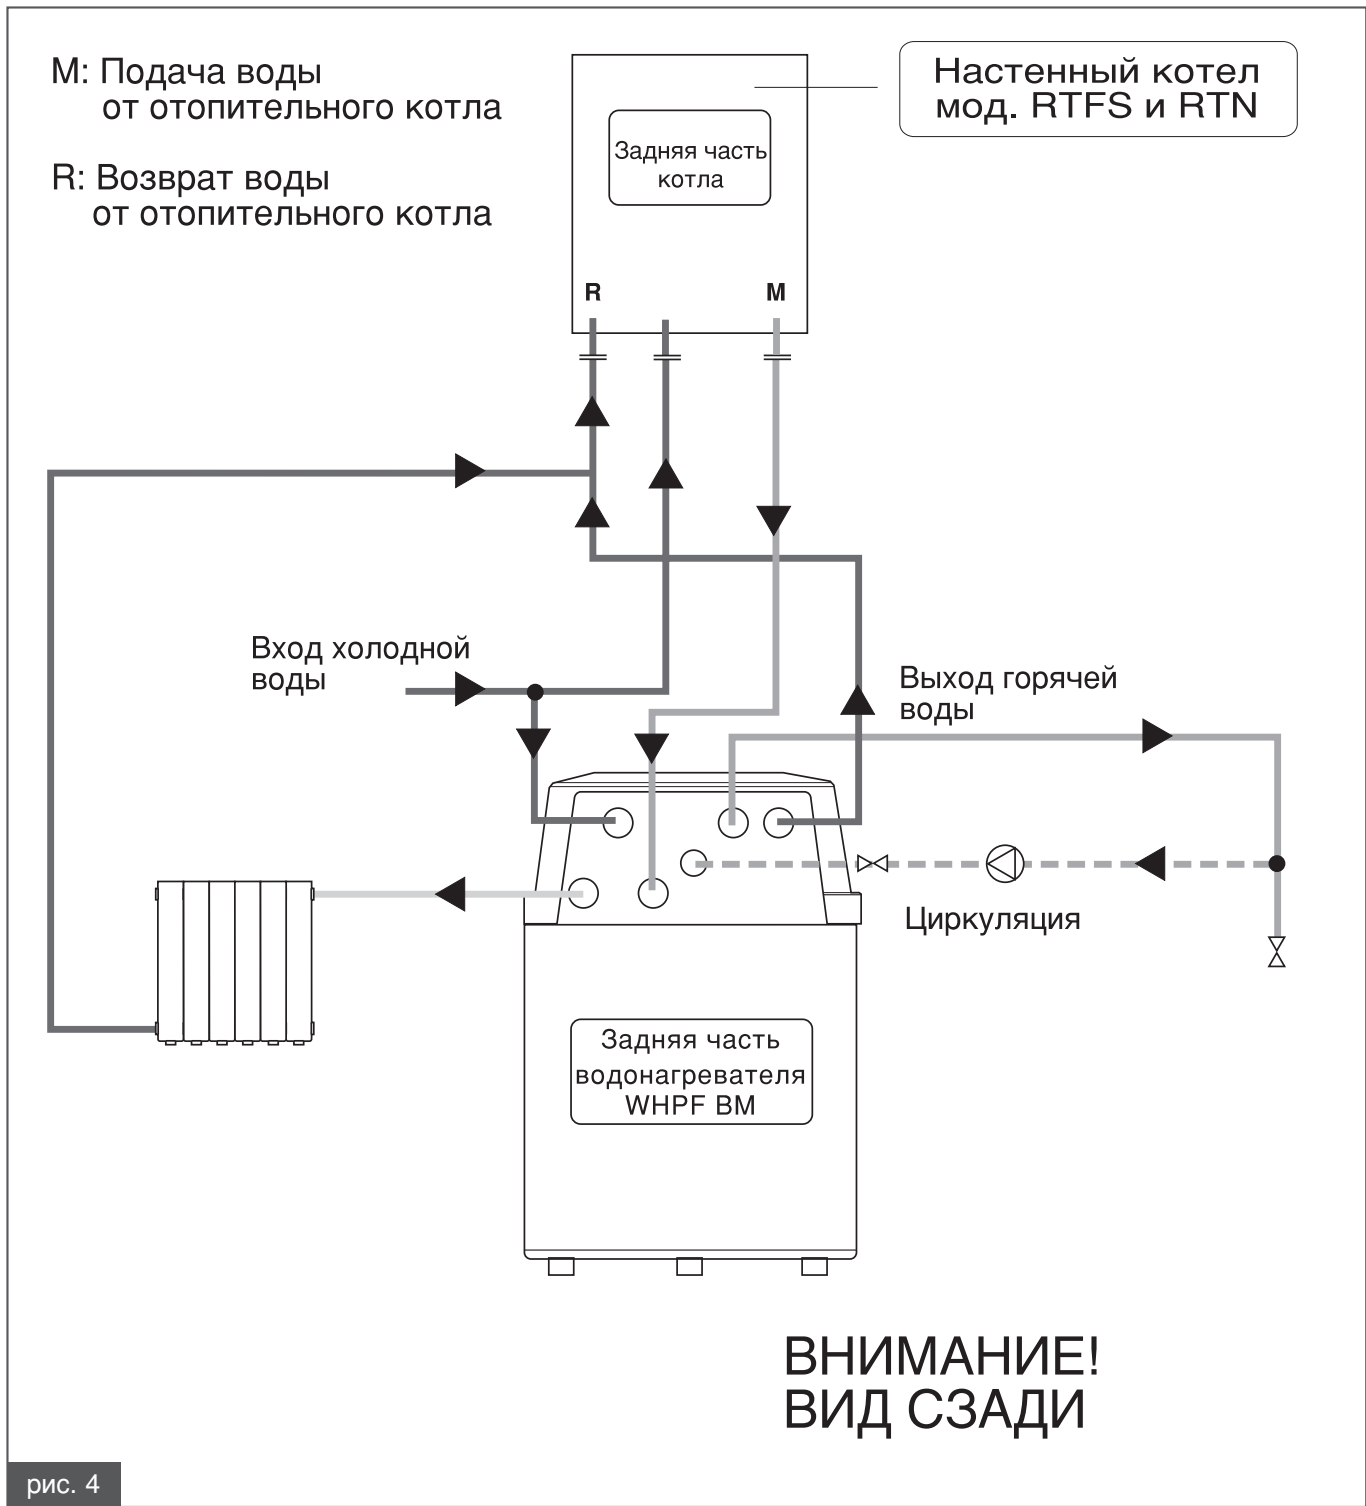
M: Подача воды
от отопительного котла

R: Возврат воды
от отопительного котла

Настенный котел
мод. RTFS и RTN

Задняя часть
котла

R

M

Вход холодной
воды

Выход горячей
воды

Циркуляция

Задняя часть
водонагревателя
WHPF BM

ВНИМАНИЕ!
ВИД СЗАДИ

рис. 4